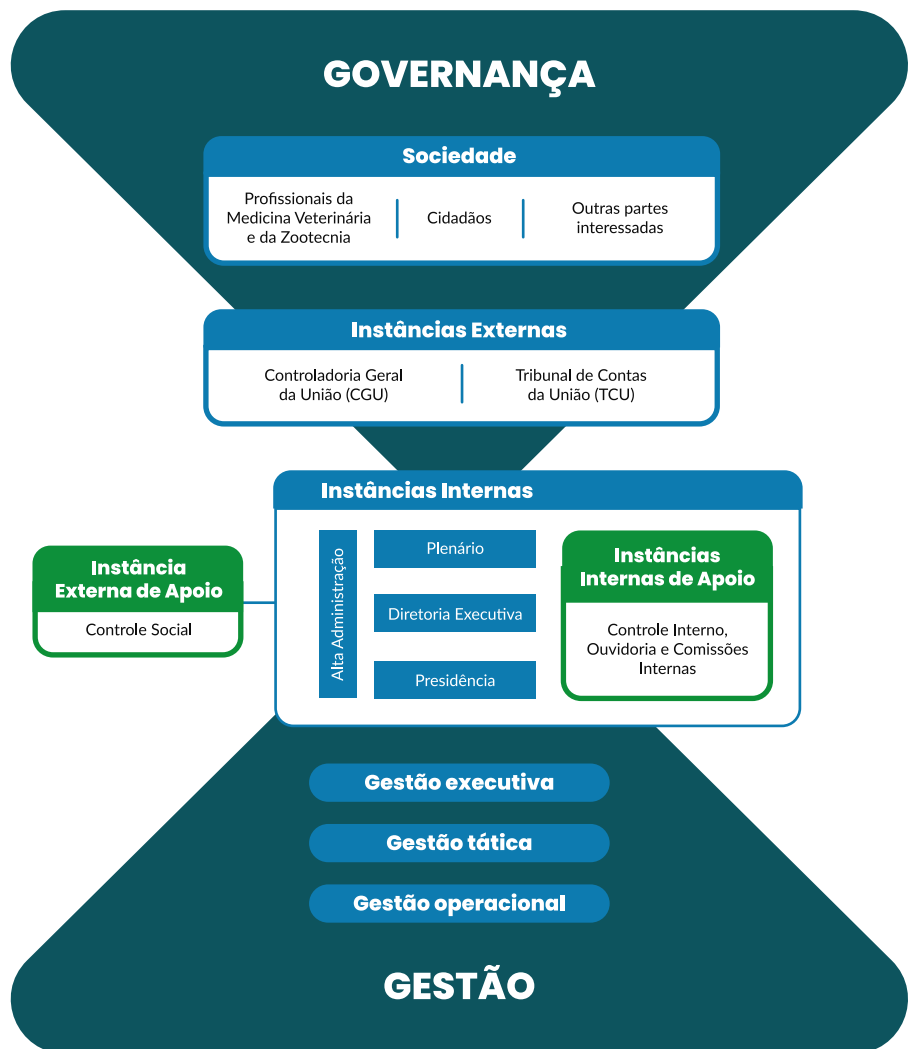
GOVERNANÇA

Sociedade

Profissionais da Medicina Veterinária e da Zootecnia

Cidadãos

Outras partes interessadas

Instâncias Externas

Controladoria Geral da União (CGU)

Tribunal de Contas da União (TCU)

Instâncias Internas

Instância Externa de Apoio

Controle Social

Alta Administração

Plenário

Diretoria Executiva

Presidência

Instâncias Internas de Apoio

Controle Interno, Ouvidoria e Comissões Internas

Gestão executiva

Gestão tática

Gestão operacional

GESTÃO